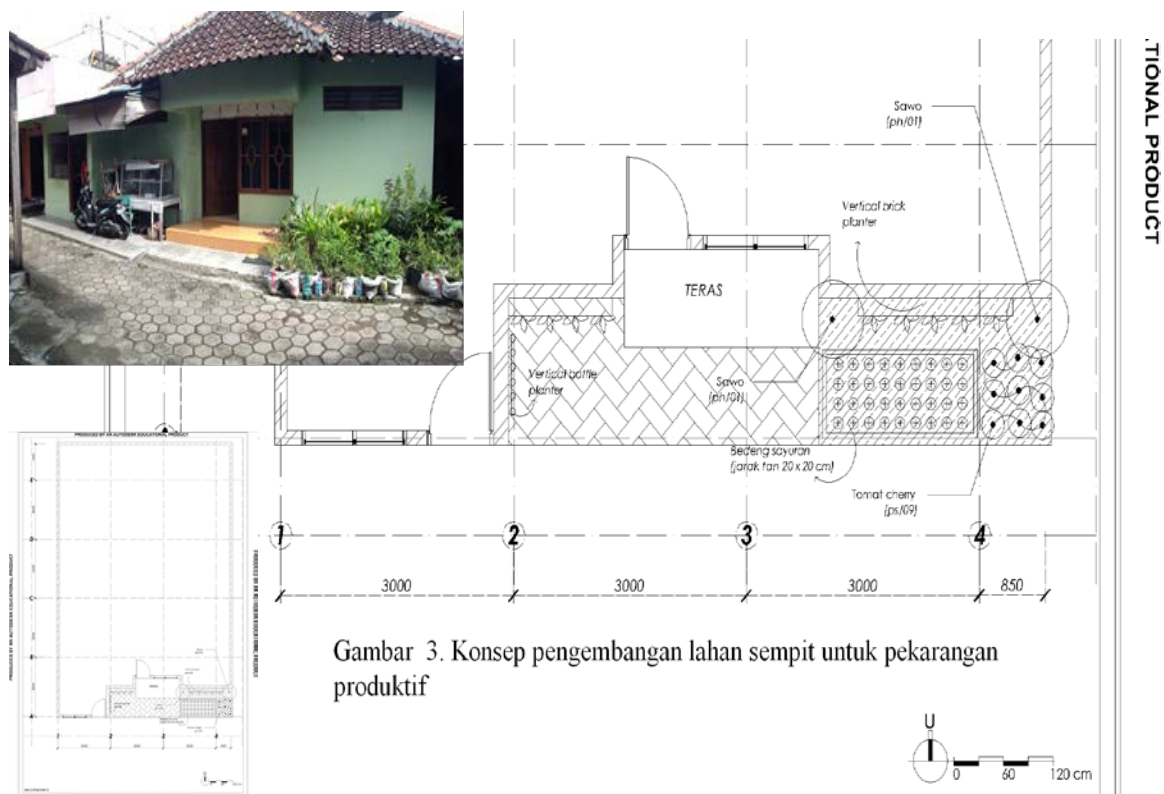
TIONAL PRODUCT

Sawo
(ph/01)

Vertical brick planter

TERAS

Vertical bottle planter

Sawo
(ph/01)

Bedeng sayuran
(jarak tan 20 x 20 cm)

Tomat cherry
(ps/09)

1

2

3

4

3000

3000

3000

850

PRODUCED BY AN AUTODESK EDUCATIONAL PRODUCT

Gambar 3. Konsep pengembangan lahan sempit untuk pekarangan produktif

U

0

60

120 cm